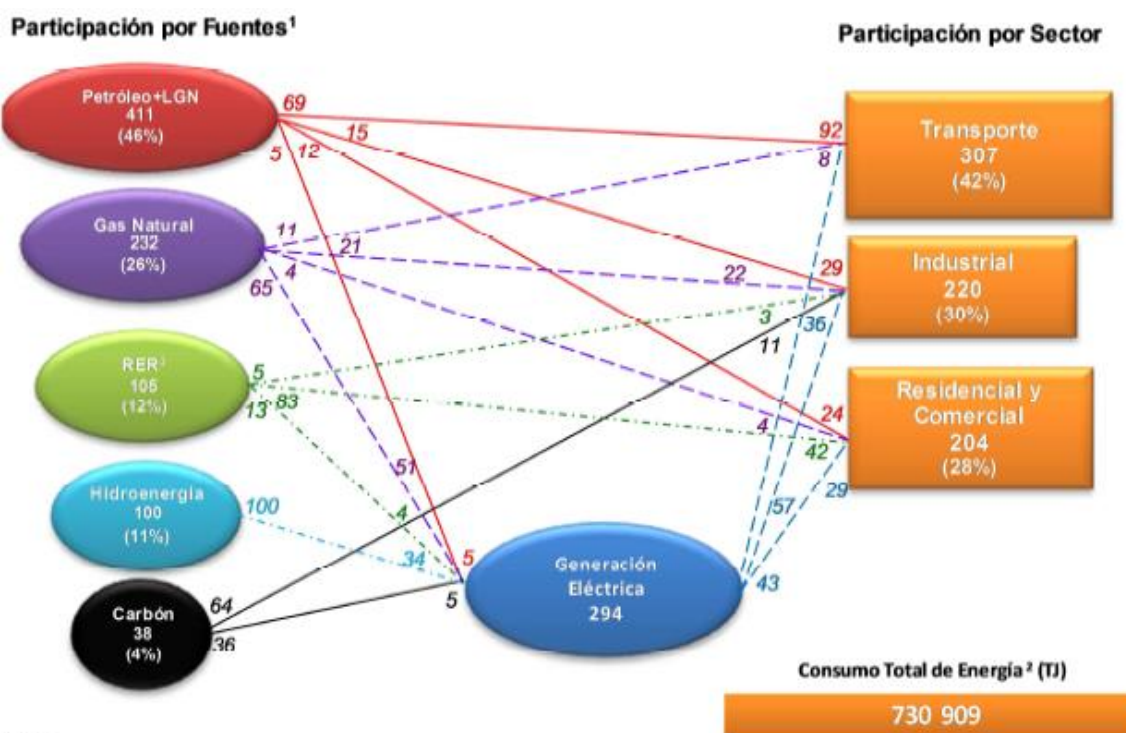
Participación por Fuentes¹

Participación por Sector

Petróleo+LGN
411
(46%)

Gas Natural
232
(26%)

RER²
105
(12%)

Hidroenergía
100
(11%)

Carbón
38
(4%)

69
15
5
12
11
21
4
65
5
13
83
51
4
100
34
5
64
36
5

Generación
Eléctrica
294

Transporte
307
(42%)

Industrial
220
(30%)

Residencial y
Comercial
204
(28%)

92
8
22
29
3
36
11
24
4
42
57
29
43

Consumo Total de Energía² (TJ)

730 909